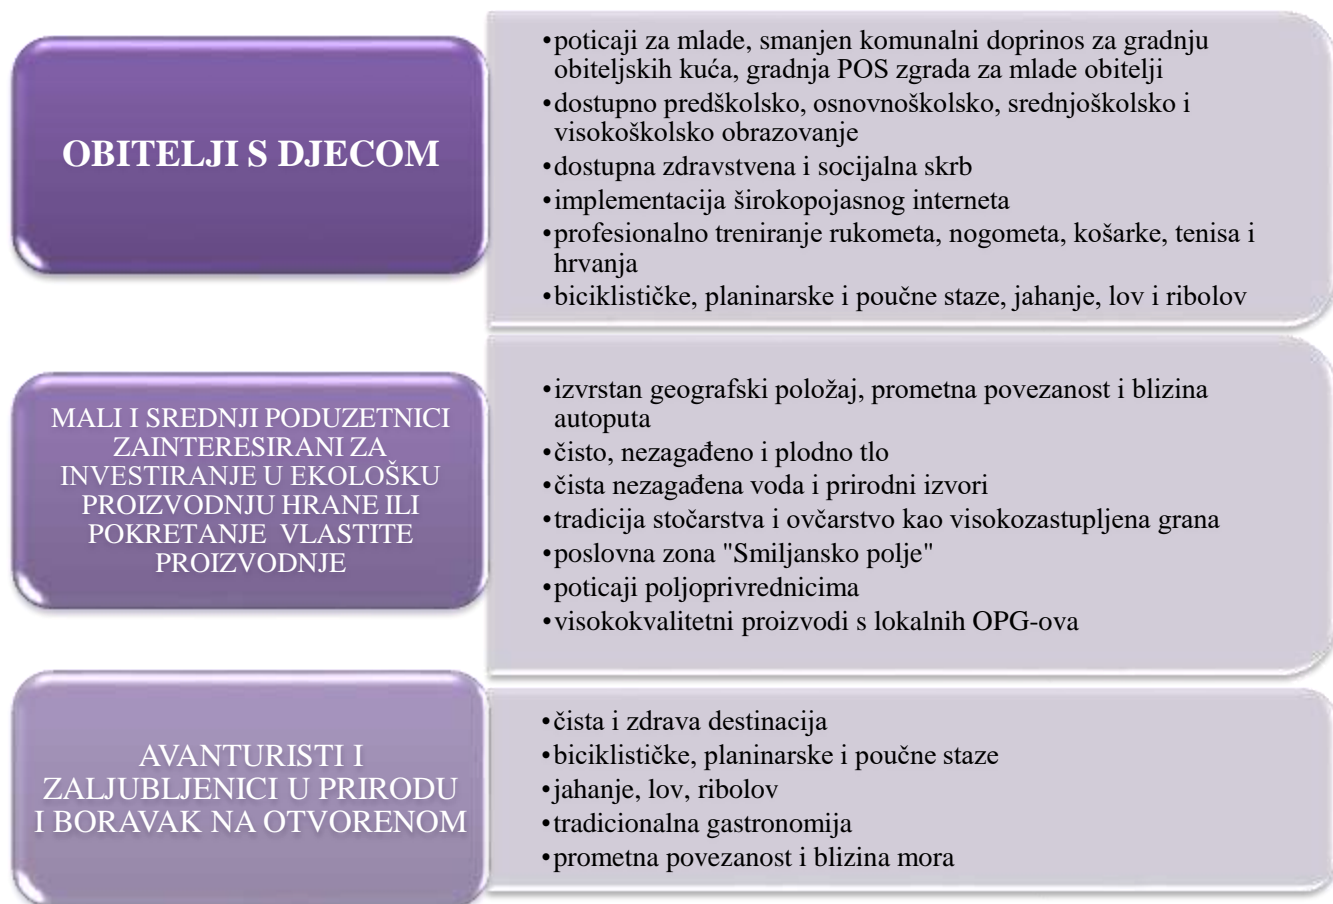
OBITELJI S DJECOM

•poticaji za mlade, smanjen komunalni doprinos za gradnju obiteljskih kuća, gradnja POS zgrada za mlade obitelji
•dostupno predškolsko, osnovnoškolsko, srednjoškolsko i visokoškolsko obrazovanje
•dostupna zdravstvena i socijalna skrb
•implementacija širokopojasnog interneta
•profesionalno treniranje rukometa, nogometa, košarke, tenisa i hrvanja
•biciklističke, planinarske i poučne staze, jahanje, lov i ribolov

MALI I SREDNJI PODUZETNICI ZAINTERESIRANI ZA INVESTIRANJE U EKOLOŠKU PROIZVODNJU HRANE ILI POKRETANJE VLASTITE PROIZVODNJE

•izvrstan geografski položaj, prometna povezanost i blizina autoputa
•čisto, nezagađeno i plodno tlo
•čista nezagađena voda i prirodni izvori
•tradicija stočarstva i ovčarstvo kao visokozastupljena grana
•poslovna zona "Smiljansko polje"
•poticaji poljoprivrednicima
•visokokvalitetni proizvodi s lokalnih OPG-ova

AVANTURISTI I ZALJUBLJENICI U PRIRODU I BORAVAK NA OTVORENOM

•čista i zdrava destinacija
•biciklističke, planinarske i poučne staze
•jahanje, lov, ribolov
•tradicionalna gastronomija
•prometna povezanost i blizina mora